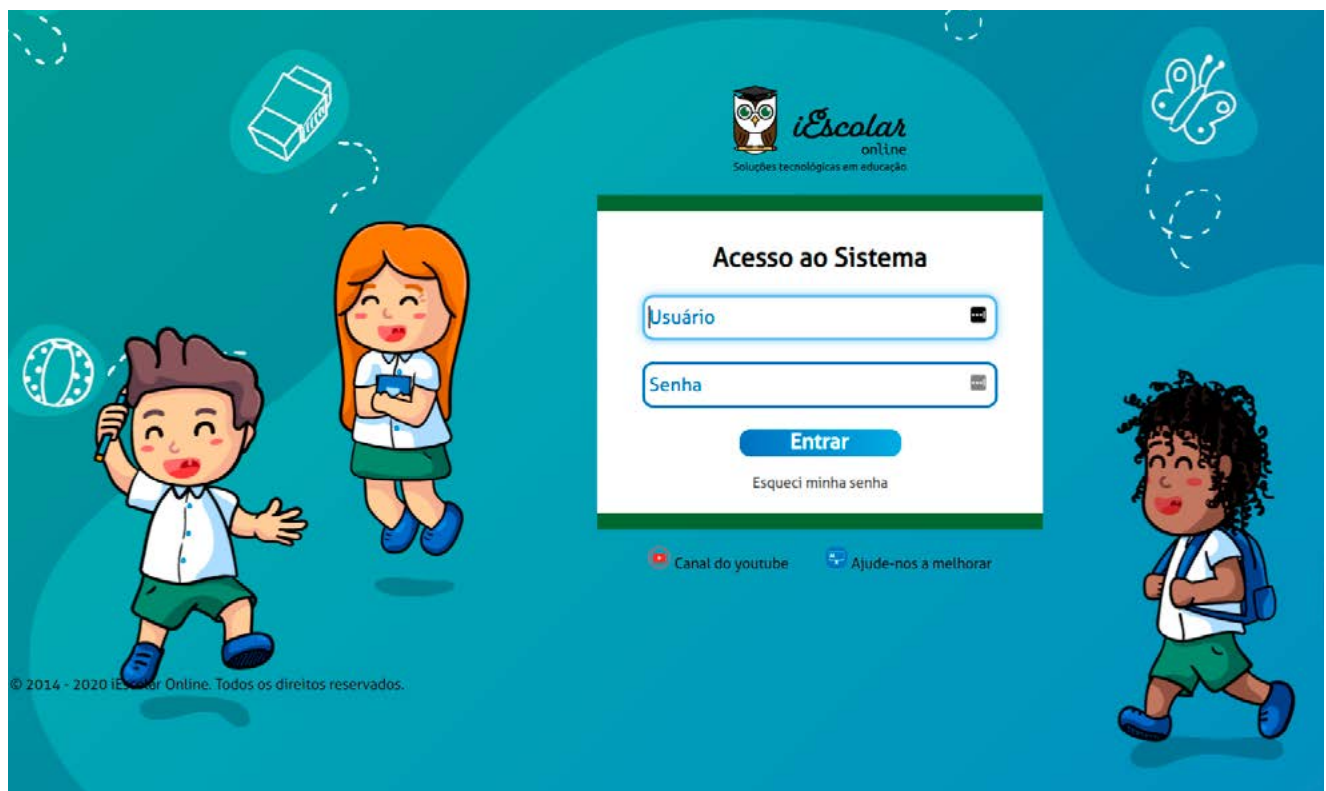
iEscolar
online
Soluções tecnológicas em educação

Acesso ao Sistema

Usuário

Senha

Entrar

Esqueci minha senha

Canal do youtube

Ajude-nos a melhorar

© 2014 - 2020 iEscolar Online. Todos os direitos reservados.